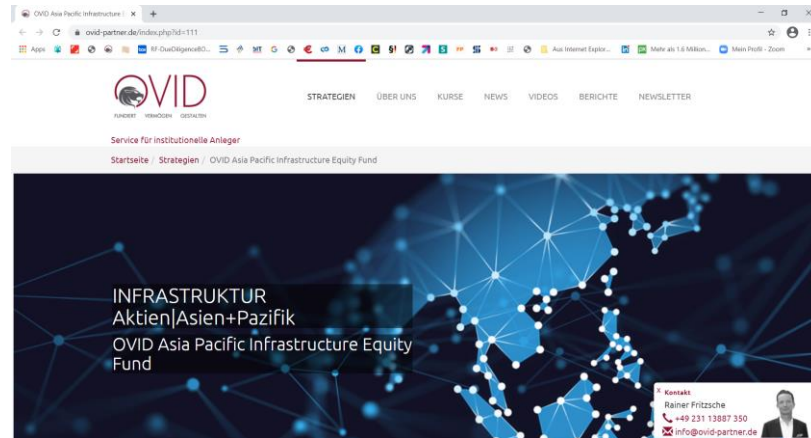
OVID Asia Pacific Infrastructure E ×
+
ovid-partner.de/index.php?id=111
Apps
KF-DueDiligenceBO...
MT
G
M
Aus Internet Explor...
Mehr als 1,6 Million...
Mein Profil - Zoom

OVID
FUNDIERT VERMÖGEN GESTALTEN

STRATEGIEN ÜBER UNS KURSE NEWS VIDEOS BERICHTE NEWSLETTER

Service für institutionelle Anleger

Startseite / Strategien / OVID Asia Pacific Infrastructure Equity Fund

INFRASTRUKTUR
Aktien|Asien+Pazifik
OVID Asia Pacific Infrastructure Equity Fund

× Kontakt
Rainer Fritzsche
+49 231 13887 350
info@ovid-partner.de